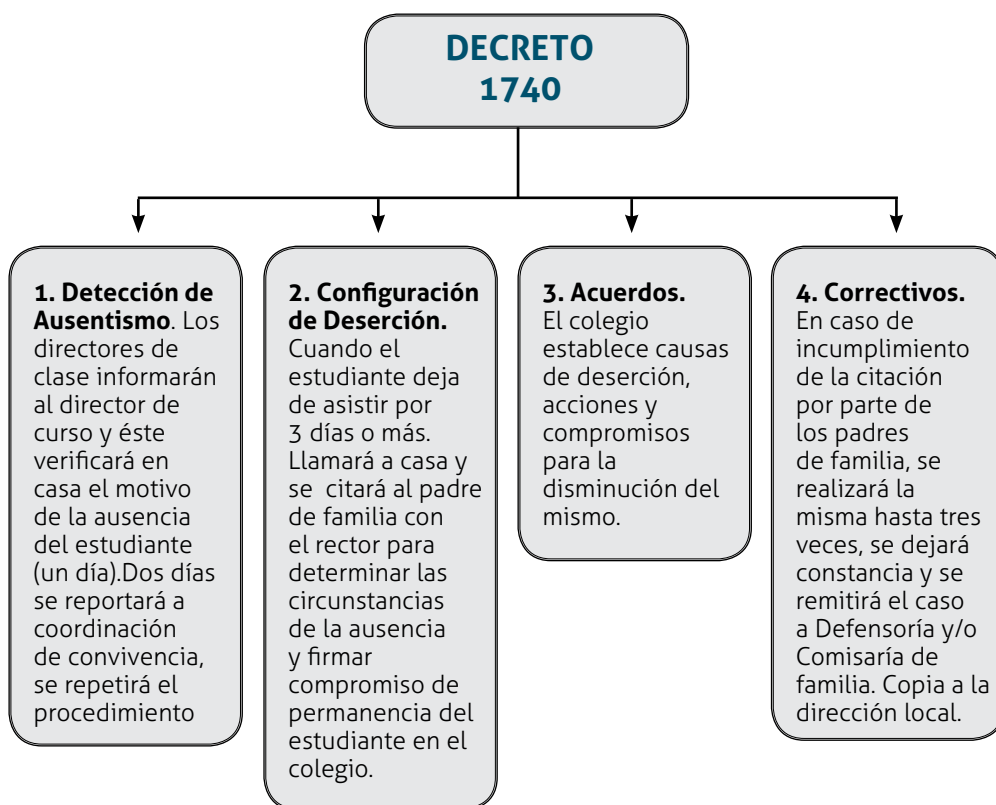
DECRETO 1740

1. Detección de Ausentismo. Los directores de clase informarán al director de curso y éste verificará en casa el motivo de la ausencia del estudiante (un día).Dos días se reportará a coordinación de convivencia, se repetirá el procedimiento

2. Configuración de Deserción. Cuando el estudiante deja de asistir por 3 días o más. Llamará a casa y se citará al padre de familia con el rector para determinar las circunstancias de la ausencia y firmar compromiso de permanencia del estudiante en el colegio.

3. Acuerdos. El colegio establece causas de deserción, acciones y compromisos para la disminución del mismo.

4. Correctivos. En caso de incumplimiento de la citación por parte de los padres de familia, se realizará la misma hasta tres veces, se dejará constancia y se remitirá el caso a Defensoría y/o Comisaría de familia. Copia a la dirección local.